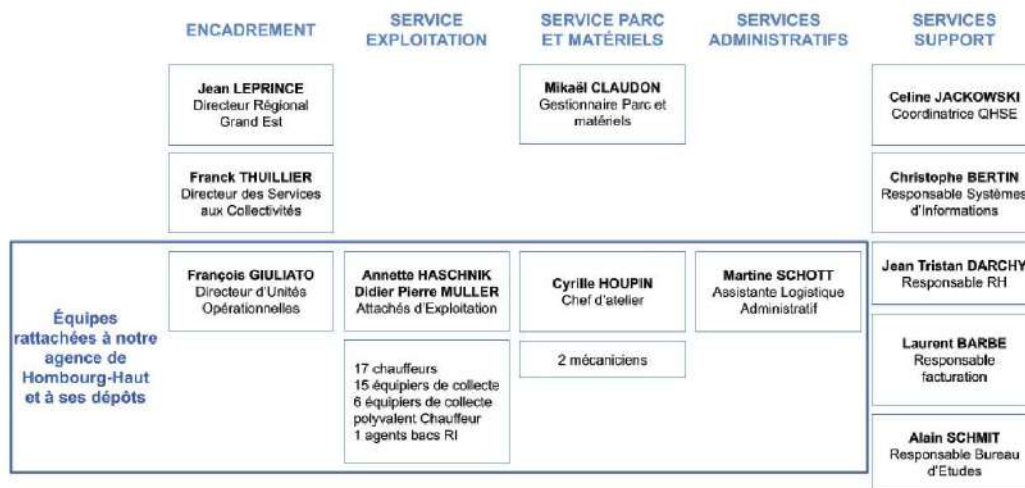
ENCADREMENT

SERVICE EXPLOITATION

SERVICE PARC ET MATÉRIELS

SERVICES ADMINISTRATIFS

SERVICES SUPPORT

Jean LEPRINCE
Directeur Régional Grand Est

Mikaël CLAUDON
Gestionnaire Parc et matériels

Celine JACKOWSKI
Coordinatrice QHSE

Franck THUILLIER
Directeur des Services aux Collectivités

Christophe BERTIN
Responsable Systèmes d'informations

Équipes rattachées à notre agence de Hombourg-Haut et à ses dépôts

François GIULIATO
Directeur d'Unités Opérationnelles

Annette HASCHNIK
Didier Pierre MULLER
Attachés d'Exploitation

Cyrille HOUPIN
Chef d'atelier

Martine SCHOTT
Assistante Logistique Administratif

Jean Tristan DARCHY
Responsable RH

17 chauffeurs
15 équipiers de collecte
6 équipiers de collecte polyvalent Chauffeur
1 agents bacs RI

2 mécaniciens

Laurent BARBE
Responsable facturation

Alain SCHMIT
Responsable Bureau d'Etudes